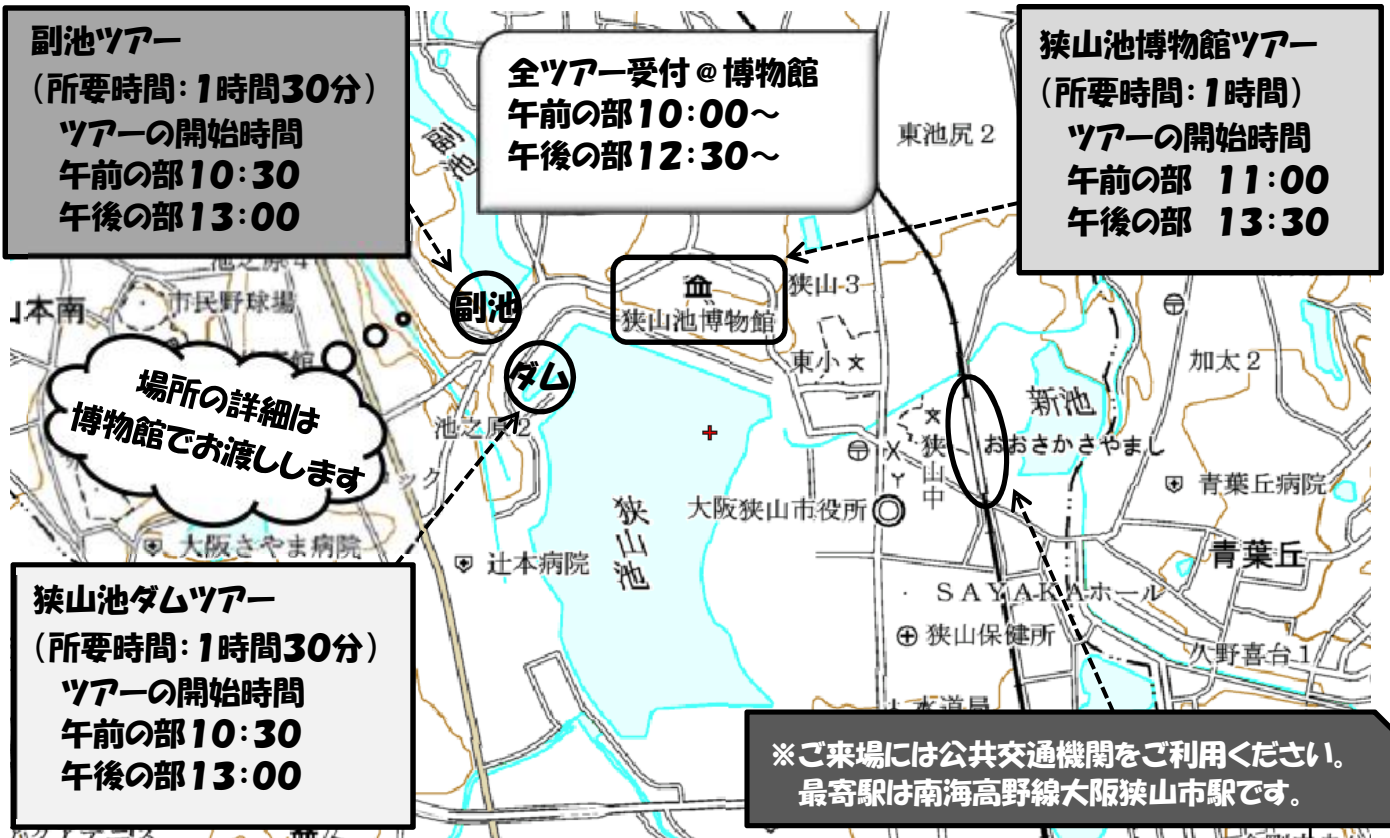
副池ツアー
（所要時間：1時間30分）
ツアーの開始時間
午前の部10：30
午後の部13：00

全ツアー受付＠博物館
午前の部10：00～
午後の部12：30～

狭山池博物館ツアー
（所要時間：1時間）
ツアーの開始時間
午前の部 11：00
午後の部 13：30

副池
東池尻2
狭山3
本南
市民野球場
副池
狭山池博物館
ダム
東小
加太2
新池
場所の詳細は博物館でお渡しします
池之原2
狭山中
おおさかさやまし
青葉丘病院
狭山池
大阪狭山市役所
大阪さやま病院
辻本病院
青葉丘
SAYAKAホール
狭山保健所
大野喜台1

狭山池ダムツアー
（所要時間：1時間30分）
ツアーの開始時間
午前の部10：30
午後の部13：00

※ご来場には公共交通機関をご利用ください。
最寄駅は南海高野線大阪狭山市駅です。